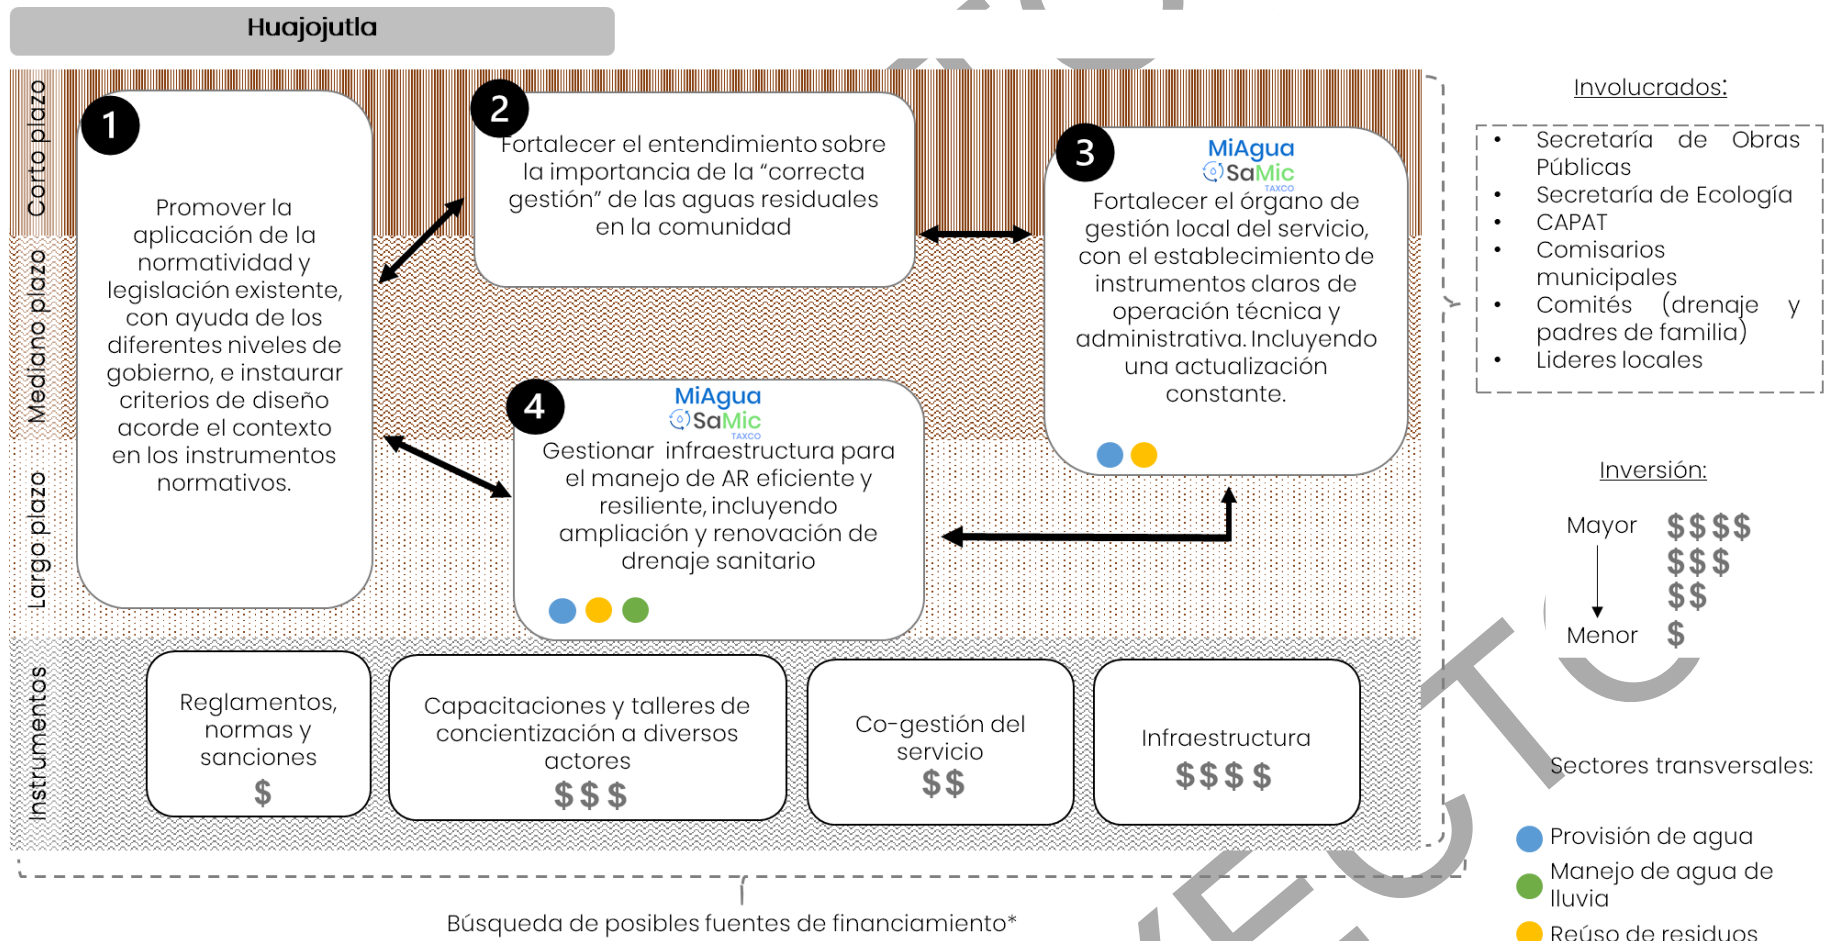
Huajojutla

Corto plazo

Mediano plazo

Largo plazo

Instrumentos

1

Promover la aplicación de la normatividad y legislación existente, con ayuda de los diferentes niveles de gobierno, e instaurar criterios de diseño acorde el contexto en los instrumentos normativos.

2

Fortalecer el entendimiento sobre la importancia de la "correcta gestión" de las aguas residuales en la comunidad

3

MiAgua
SaMic
TAXCO

Fortalecer el órgano de gestión local del servicio, con el establecimiento de instrumentos claros de operación técnica y administrativa. Incluyendo una actualización constante.

4

MiAgua
SaMic
TAXCO

Gestionar infraestructura para el manejo de AR eficiente y resiliente, incluyendo ampliación y renovación de drenaje sanitario

Reglamentos, normas y sanciones
$

Capacitaciones y talleres de concientización a diversos actores
$$$

Co-gestión del servicio
$$

Infraestructura
$$$$

Búsqueda de posibles fuentes de financiamiento*

Involucrados:

- Secretaría de Obras Públicas
- Secretaría de Ecología
- CAPAT
- Comisarios municipales
- Comités (drenaje y padres de familia)
- Lideres locales

Inversión:

Mayor $$$$
$$$
$$
Menor $

Sectores transversales:

Provisión de agua
Manejo de agua de lluvia
Reúso de residuos